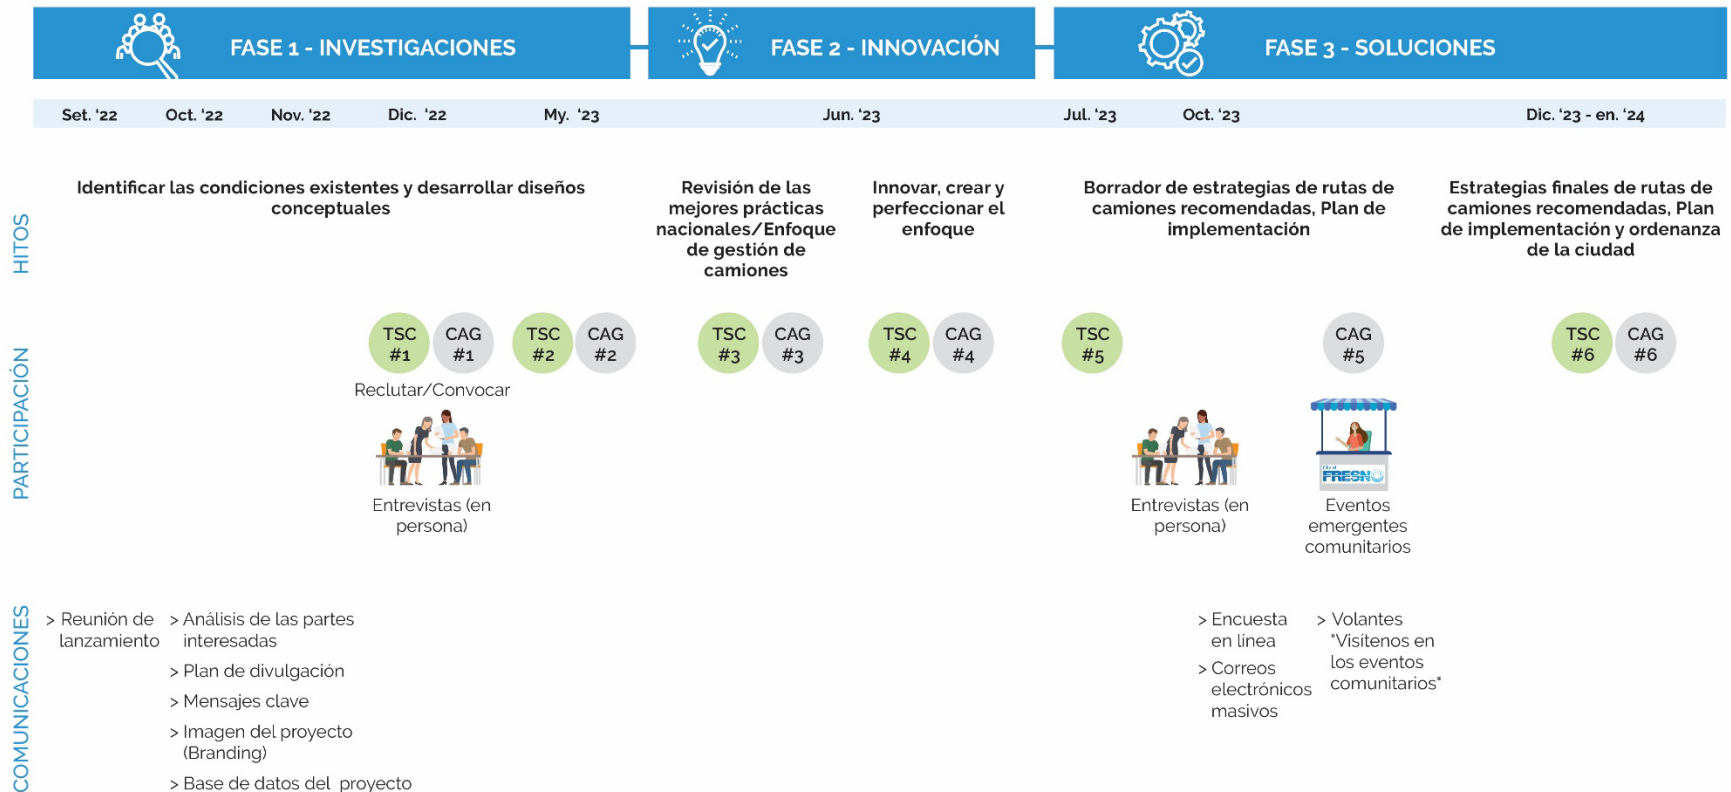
FASE 1 - INVESTIGACIONES

FASE 2 - INNOVACIÓN

FASE 3 - SOLUCIONES

Set. '22 Oct. '22 Nov. '22 Dic. '22 My. '23 Jun. '23 Jul. '23 Oct. '23 Dic. '23 - en. '24

HITOS

Identificar las condiciones existentes y desarrollar diseños conceptuales

Revisión de las mejores prácticas nacionales/Enfoque de gestión de camiones

Innovar, crear y perfeccionar el enfoque

Borrador de estrategias de rutas de camiones recomendadas, Plan de implementación

Estrategias finales de rutas de camiones recomendadas, Plan de implementación y ordenanza de la ciudad

PARTICIPACIÓN

TSC #1 CAG #1 TSC #2 CAG #2 TSC #3 CAG #3 TSC #4 CAG #4 TSC #5 CAG #5 TSC #6 CAG #6

Reclutar/Convocar

Entrevistas (en persona)

Entrevistas (en persona)

FRESNO

Eventos emergentes comunitarios

COMUNICACIONES

> Reunión de lanzamiento

> Análisis de las partes interesadas

> Plan de divulgación

> Mensajes clave

> Imagen del proyecto (Branding)

> Base de datos del proyecto

> Encuesta en línea

> Correos electrónicos masivos

> Volantes "Visítenos en los eventos comunitarios"